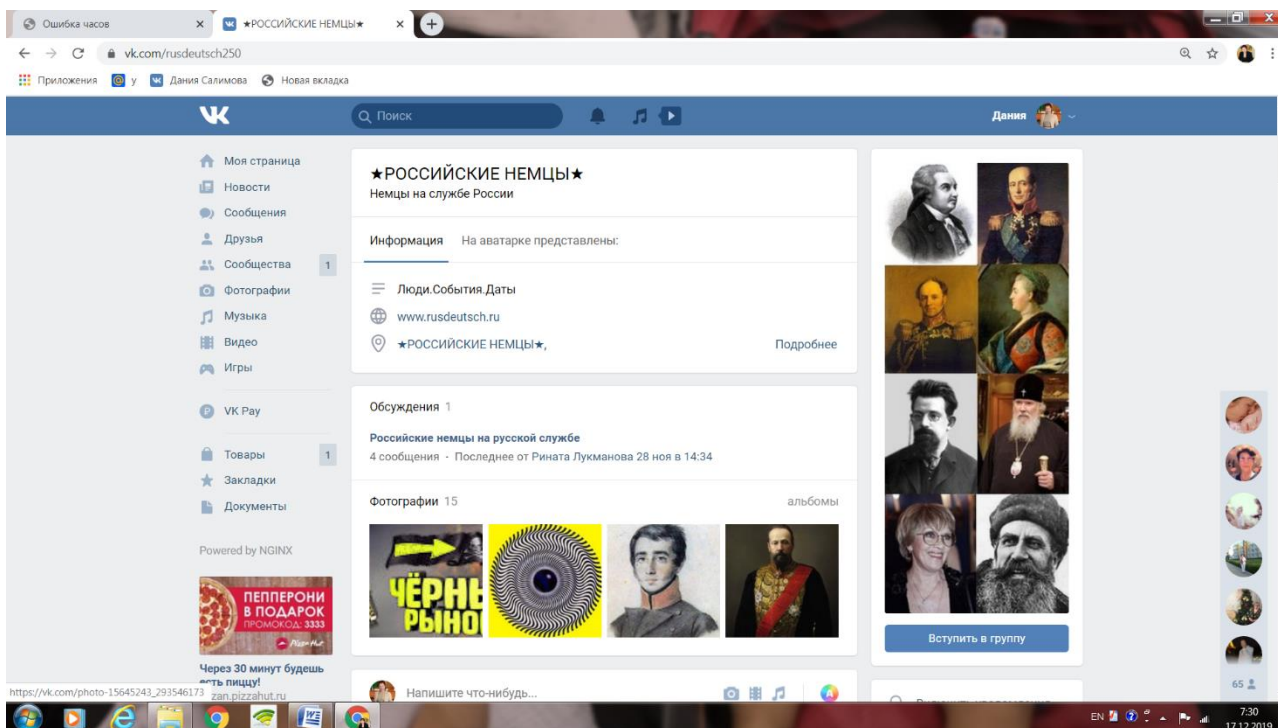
Ошибка часов
★РОССИЙСКИЕ НЕМЦЫ★
vk.com/rusdeutsch250
Приложения у Дания Салимова Новая вкладка

Поиск
Дания

Моя страница
Новости
Сообщения
Друзья
Сообщества 1
Фотографии
Музыка
Видео
Игры
VK Pay
Товары 1
Закладки
Документы

Powered by NGINX

ПЕППЕРОНИ В ПОДАРОК ПРОМОКОД: 3333
Через 30 минут будешь есть пиццу!
zan.pizzahut.ru

★РОССИЙСКИЕ НЕМЦЫ★
Немцы на службе России

Информация На аватарке представлены:

Люди.События.Даты
www.rusdeutsch.ru
★РОССИЙСКИЕ НЕМЦЫ★,
Подробнее

Обсуждения 1
Российские немцы на русской службе
4 сообщения · Последнее от Рината Лукманова 28 ноя в 14:34

Фотографии 15
альбомы
ЧЁРНЫ РЫНО

Напишите что-нибудь...

Вступить в группу

65

https://vk.com/photo-15645243_293546173

EN 7:30 17.12.2019